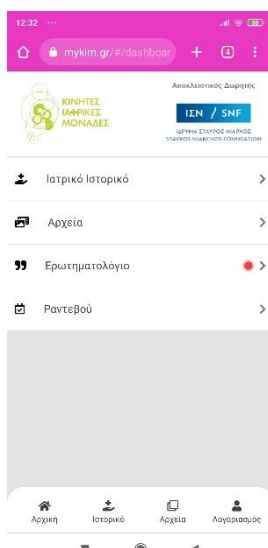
12:32 ···

mykim.gr/#/dashboar

4

ΚΙΝΗΤΕΣ ΙΑΤΡΙΚΕΣ ΜΟΝΑΔΕΣ

Αποκλειστικός Δωρητής

ΙΣΝ / SNF

ΙΔΡΥΜΑ ΣΤΑΥΡΟΣ ΝΙΑΡΧΟΣ
STAVROS NIARCHOS FOUNDATION

Ιατρικό Ιστορικό

Αρχεία

Ερωτηματολόγιο

Ραντεβού

Αρχική

Ιστορικό

Αρχεία

Λογαριασμός